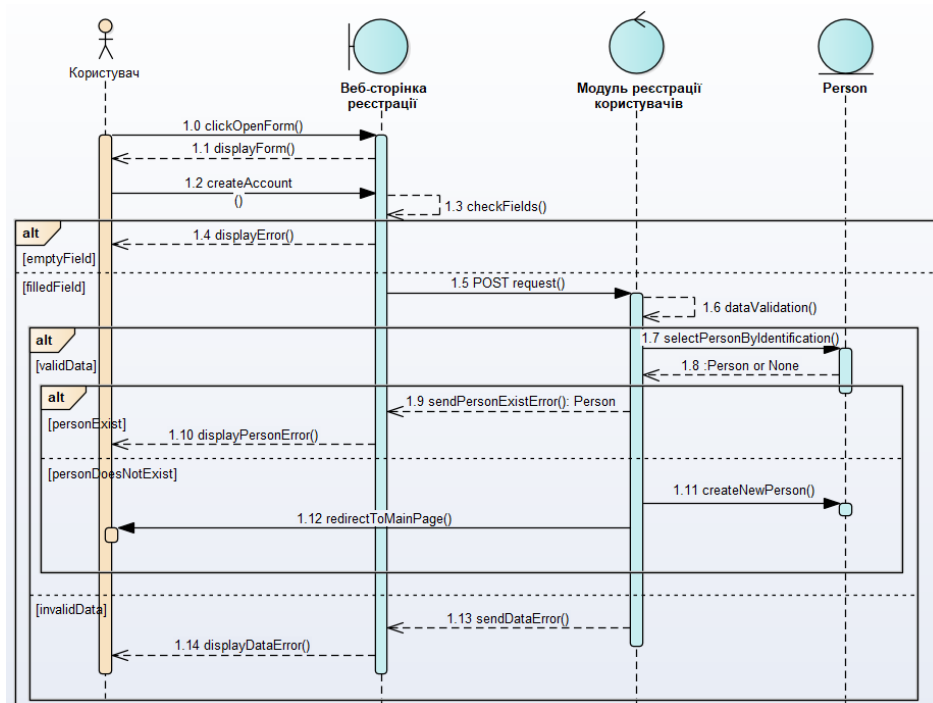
Користувач

Веб-сторінка реєстрації

Модуль реєстрації користувачів

Person

1.0 clickOpenForm()

1.1 displayForm()

1.2 createAccount ()

1.3 checkFields()

alt

[emptyField]

1.4 displayError()

[filledField]

1.5 POST request()

1.6 dataValidation()

alt

[validData]

1.7 selectPersonByIdentification()

1.8 :Person or None

alt

[personExist]

1.9 sendPersonExistError(): Person

1.10 displayPersonError()

[personDoesNotExist]

1.11 createNewPerson()

1.12 redirectToMainPage()

[invalidData]

1.13 sendDataError()

1.14 displayDataError()